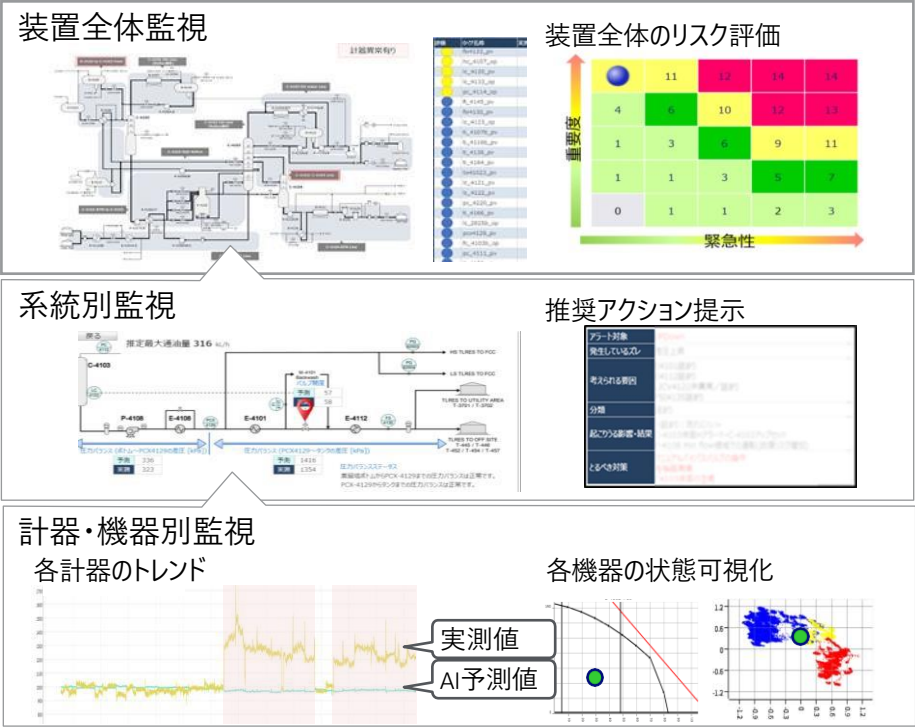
装置全体監視

計器異常有り

装置全体のリスク評価

|  | 11 | 12 | 14 | 14 |
|---|---|---|---|---|
| 4 | 6 | 10 | 12 | 13 |
| 1 | 3 | 6 | 9 | 11 |
| 1 | 1 | 3 | 5 | 7 |
| 0 | 1 | 1 | 2 | 3 |

重要度

緊急性

系統別監視

推定最大通油量 316 kL/h

C-4103

P-4108

E-4106

E-4101

E-4112

HS TLRES TO FCC

LS TLRES TO FCC

TLRES TO UTILITY AREA

TLRES TO OFF SITE

予測 57

実測 58

予測 236

実測 323

予測 1416

実測 1354

推奨アクション提示

アラート対象

発生しているズレ

考えられる要因

分類

起こりうる影響・結果

とるべき対策

計器・機器別監視

各計器のトレンド

実測値

AI予測値

各機器の状態可視化